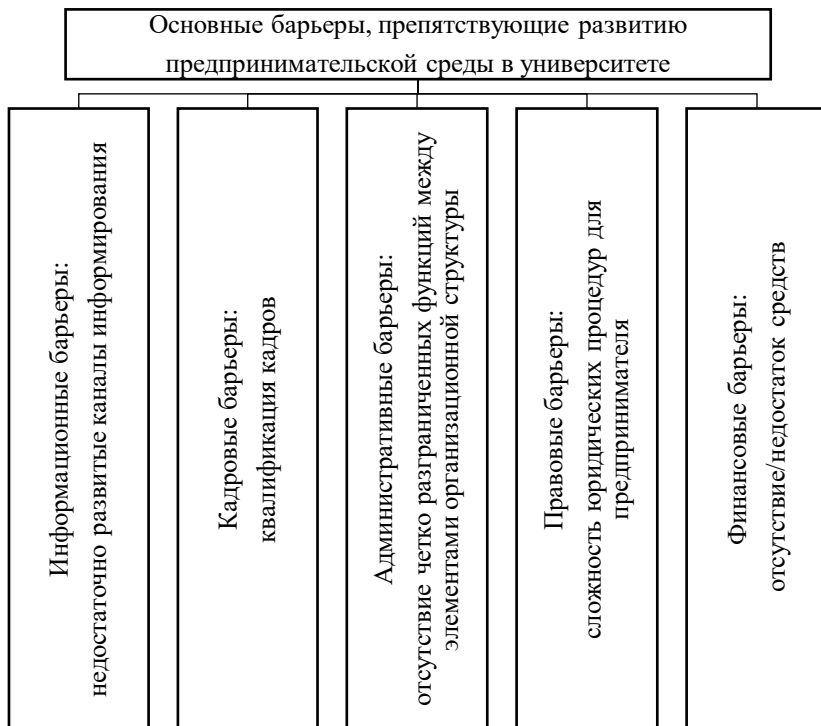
Основные барьеры, препятствующие развитию предпринимательской среды в университете

Информационные барьеры: недостаточно развитые каналы информирования

Кадровые барьеры: квалификация кадров

Административные барьеры: отсутствие четко разграниченных функций между элементами организационной структуры

Правовые барьеры: сложность юридических процедур для предпринимателя

Финансовые барьеры: отсутствие/недостаток средств